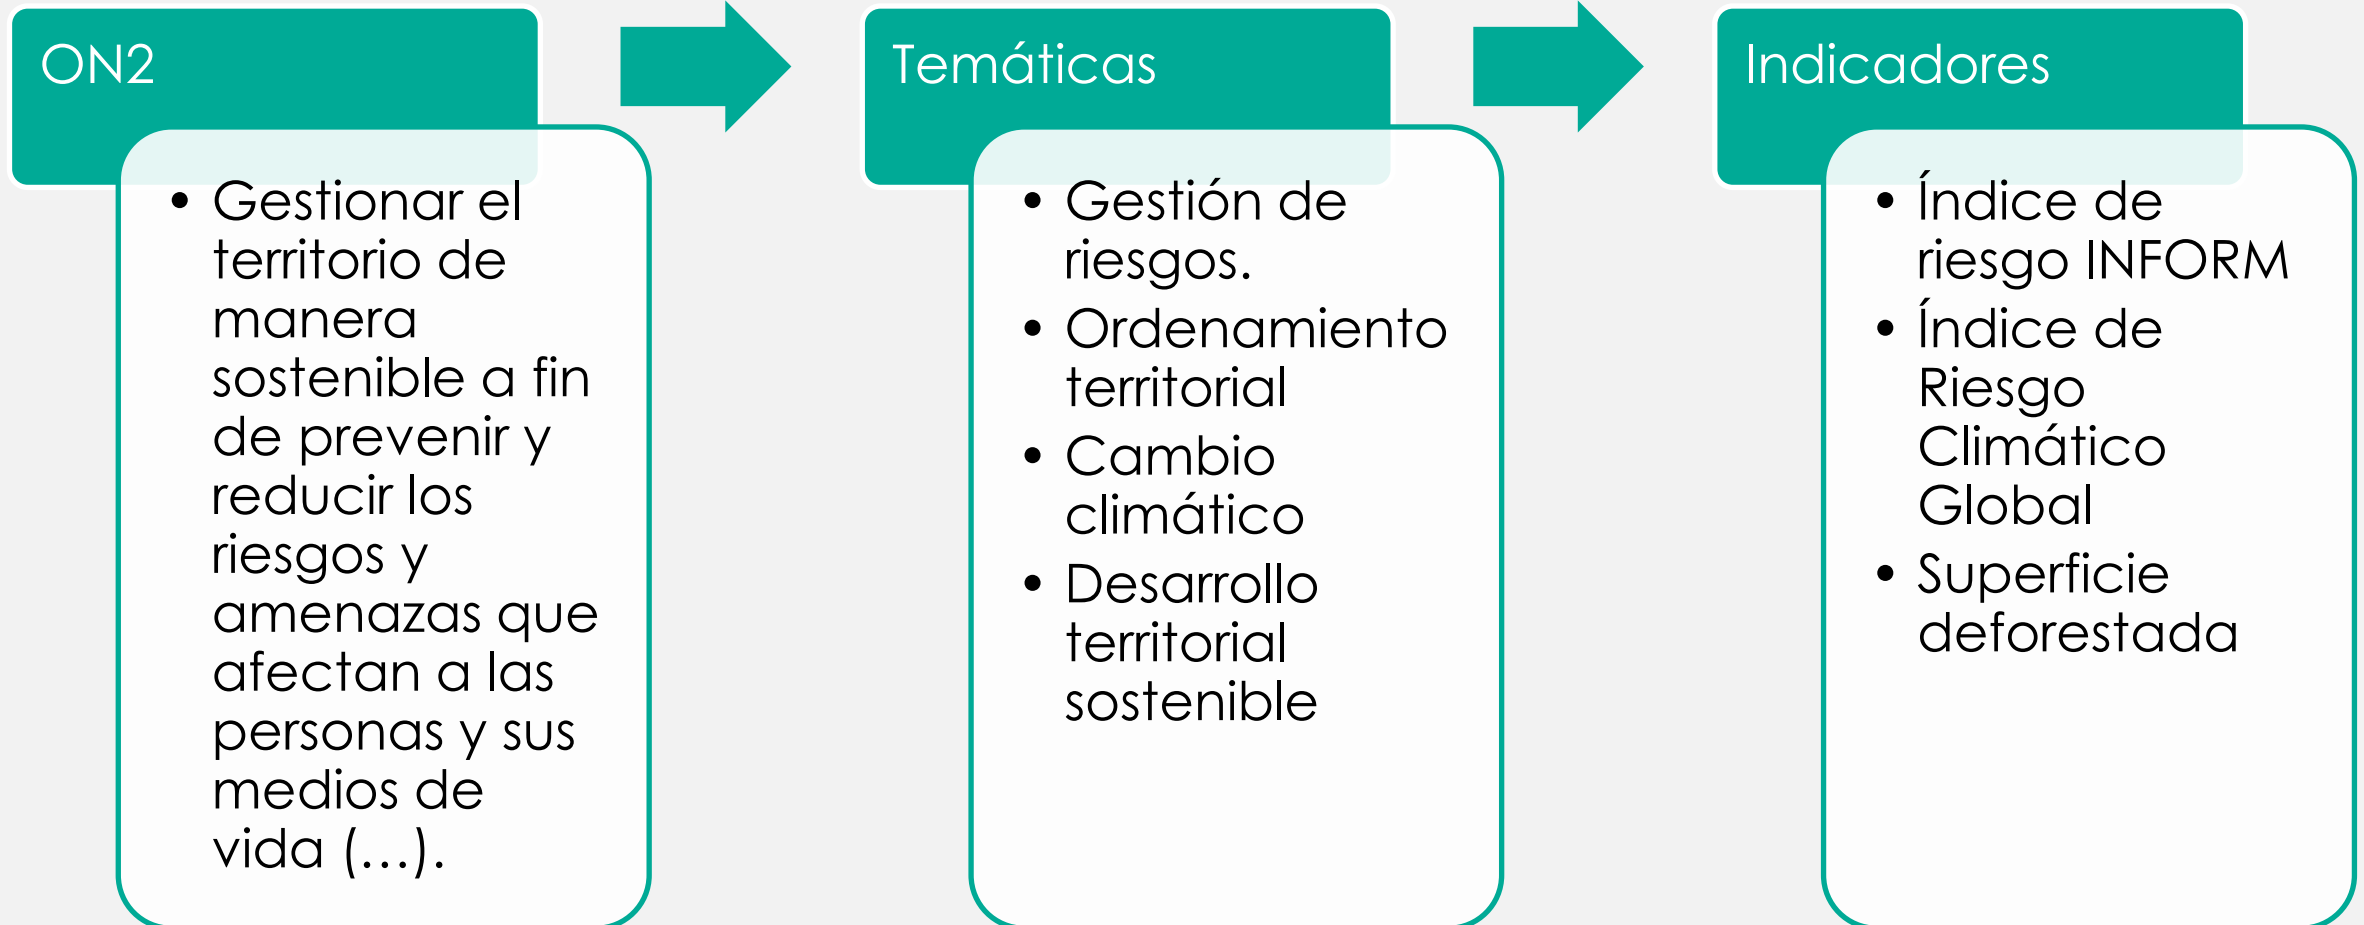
ON2

- Gestionar el territorio de manera sostenible a fin de prevenir y reducir los riesgos y amenazas que afectan a las personas y sus medios de vida (…).

Temáticas

- Gestión de riesgos.
- Ordenamiento territorial
- Cambio climático
- Desarrollo territorial sostenible

Indicadores

- Índice de riesgo INFORM
- Índice de Riesgo Climático Global
- Superficie deforestada